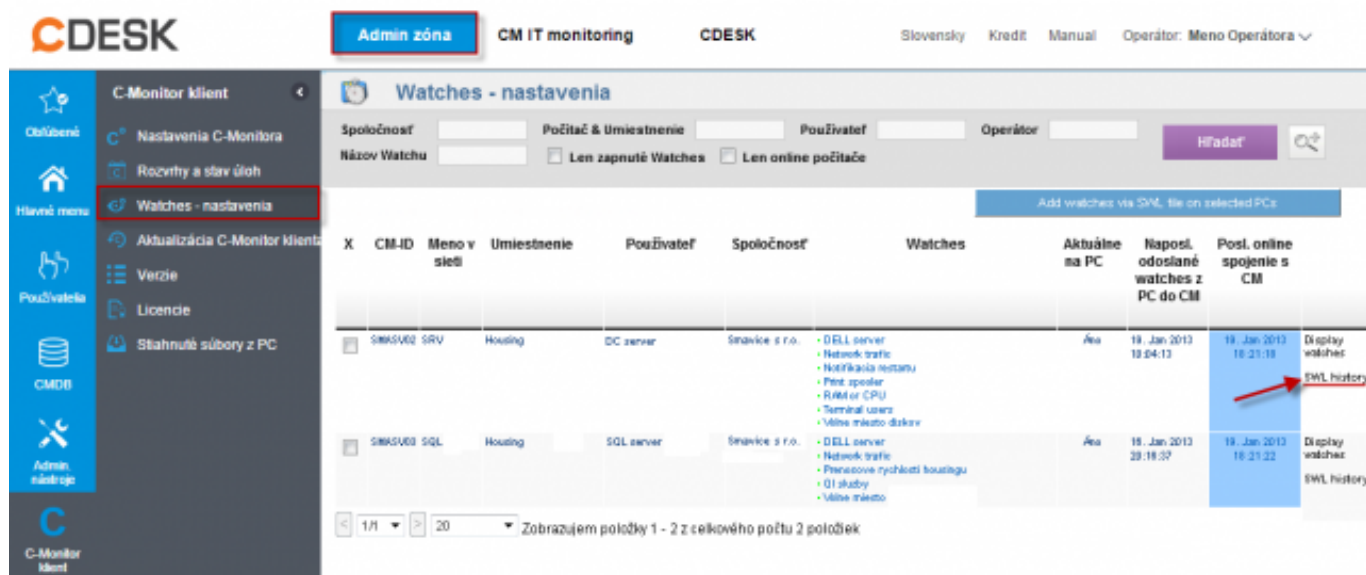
CDESK

Admin zóna
CM IT monitoring
CDESK
Slovensky Kredit Manual Operátor: Meno Operátora

Obľúbené
Hlavné menu
Používatelia
CMDB
Admin. nástroje
C-Monitor klient

C-Monitor klient
Nastavenia C-Monitora
Rozvrhy a stav úloh
Watches - nastavenia
Aktualizácia C-Monitor klienta
Verzie
Licencie
Stiahnuté súbory z PC

Watches - nastavenia

Spoločnosť
Počítač & Umiestnenie
Používateľ
Operátor
Názov Watchu
Len zapnuté Watches
Len online počítače
Hľadať

Add watches via SWL file on selected PCs

| X | CM-ID | Meno v sieti | Umiestnenie | Používateľ | Spoločnosť | Watches | Aktuálne na PC | Naposl. odoslané watches z PC do CM | Posl. online spojenie s CM | |
|---|---|---|---|---|---|---|---|---|---|---|
| | SMASV02 | SRV | Housing | DC server | Smavice s r.o. | - DELL server - Network trafic - Notifikacia restartu - Print spooler - RAM or CPU - Terminal users - Voľne miesto diskov | Áno | 18. Jan 2013 10:04:13 | 18. Jan 2013 10:21:18 | Display watches SWL history |
| | SMASV03 | SQL | Housing | SQL server | Smavice s r.o. | - DELL server - Network trafic - Prenosove rychlosti housingu - QI sluzby - Voľne miesto | Áno | 18. Jan 2013 20:18:37 | 18. Jan 2013 10:21:22 | Display watches SWL history |

1/1 20 Zobrazujem položky 1 - 2 z celkového počtu 2 položiek